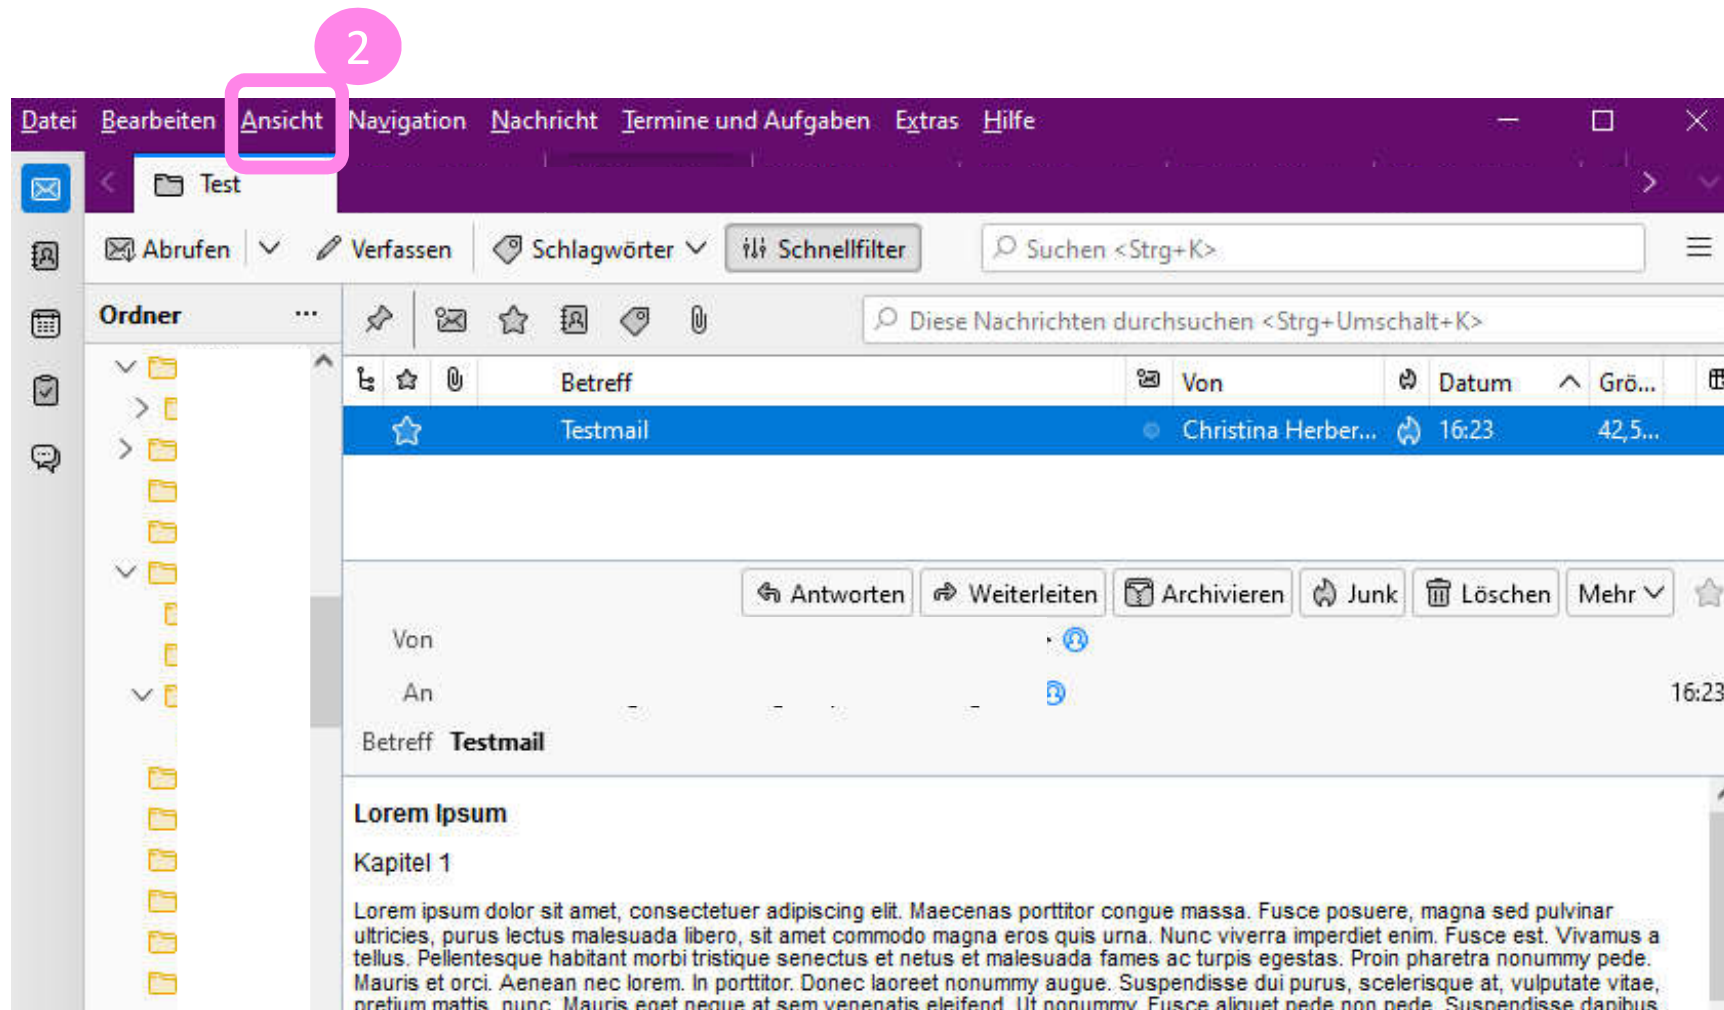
2

Datei Bearbeiten Ansicht Navigation Nachricht Termine und Aufgaben Extras Hilfe

Test

Abrufen Verfassen Schlagwörter Schnellfilter Suchen <Strg+K>

Ordner ...

Diese Nachrichten durchsuchen <Strg+Umschalt+K>

| Betreff | Von | Datum | Grö... |
|---|---|---|---|
| Testmail | Christina Herber... | 16:23 | 42,5... |

Antworten Weiterleiten Archivieren Junk Löschen Mehr

Von

An 16:23

Betreff Testmail

Lorem Ipsum

Kapitel 1

Lorem ipsum dolor sit amet, consectetuer adipiscing elit. Maecenas porttitor congue massa. Fusce posuere, magna sed pulvinar ultricies, purus lectus malesuada libero, sit amet commodo magna eros quis urna. Nunc viverra imperdiet enim. Fusce est. Vivamus a tellus. Pellentesque habitant morbi tristique senectus et netus et malesuada fames ac turpis egestas. Proin pharetra nonummy pede. Mauris et orci. Aenean nec lorem. In porttitor. Donec laoreet nonummy augue. Suspendisse dui purus, scelerisque at, vulputate vitae, pretium mattis, nunc. Mauris eget neque at sem venenatis eleifend. Ut nonummy. Fusce aliquet pede non pede. Suspendisse dapibus